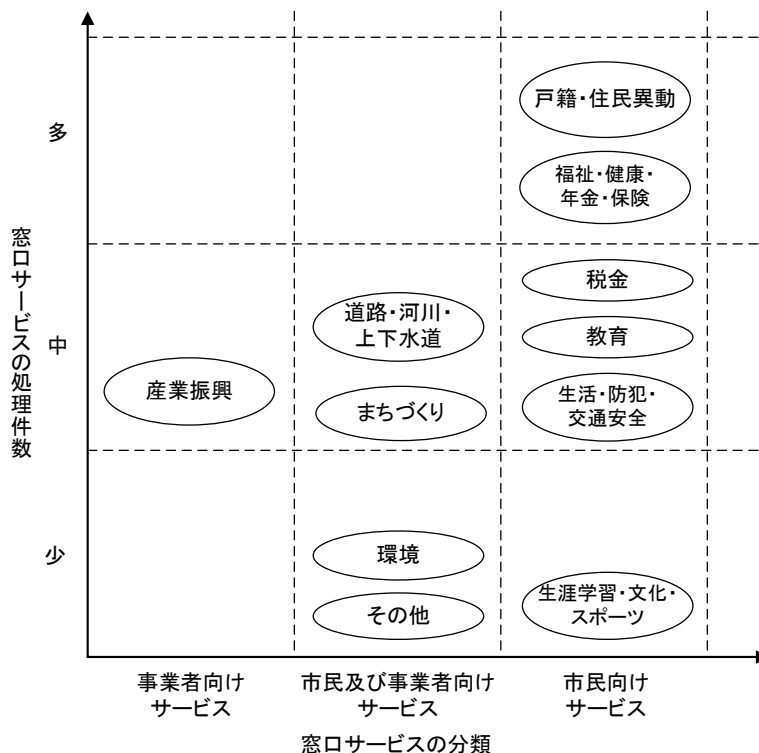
窓口サービスの処理件数

多

中

少

戸籍・住民異動

福祉・健康・年金・保険

税金

教育

生活・防犯・交通安全

生涯学習・文化・スポーツ

道路・河川・上下水道

まちづくり

環境

その他

産業振興

事業者向けサービス

市民及び事業者向けサービス

市民向けサービス

窓口サービスの分類